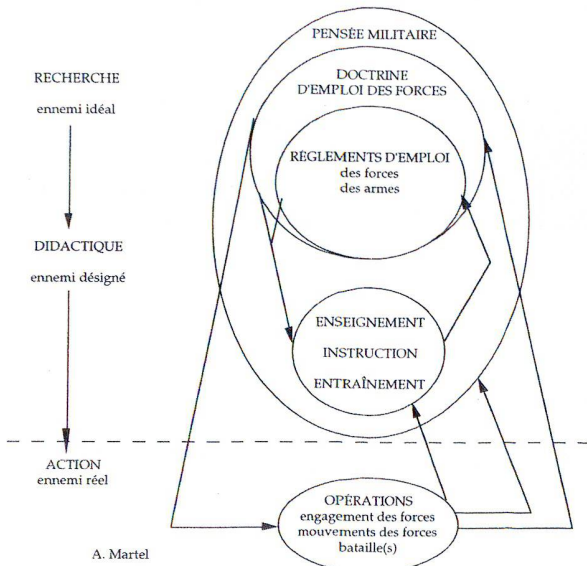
RECHERCHE
ennemi idéal

PENSÉE MILITAIRE

DOCTRINE D'EMPLOI DES FORCES

RÈGLEMENTS D'EMPLOI
des forces
des armes

DIDACTIQUE
ennemi désigné

ENSEIGNEMENT
INSTRUCTION
ENTRAÎNEMENT

ACTION
ennemi réel

OPÉRATIONS
engagement des forces
mouvements des forces
bataille(s)

A. Martel